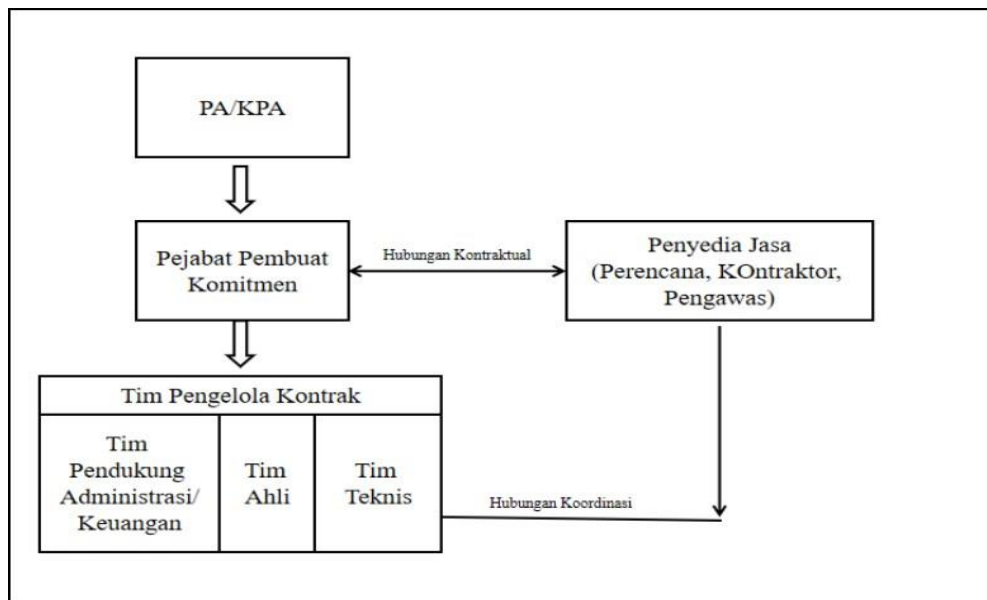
PA/KPA

Pejabat Pembuat Komitmen

Hubungan Kontraktual

Penyedia Jasa (Perencana, KOntraktor, Pengawas)

Tim Pengelola Kontrak

Tim Pendukung Administrasi/ Keuangan

Tim Ahli

Tim Teknis

Hubungan Koordinasi